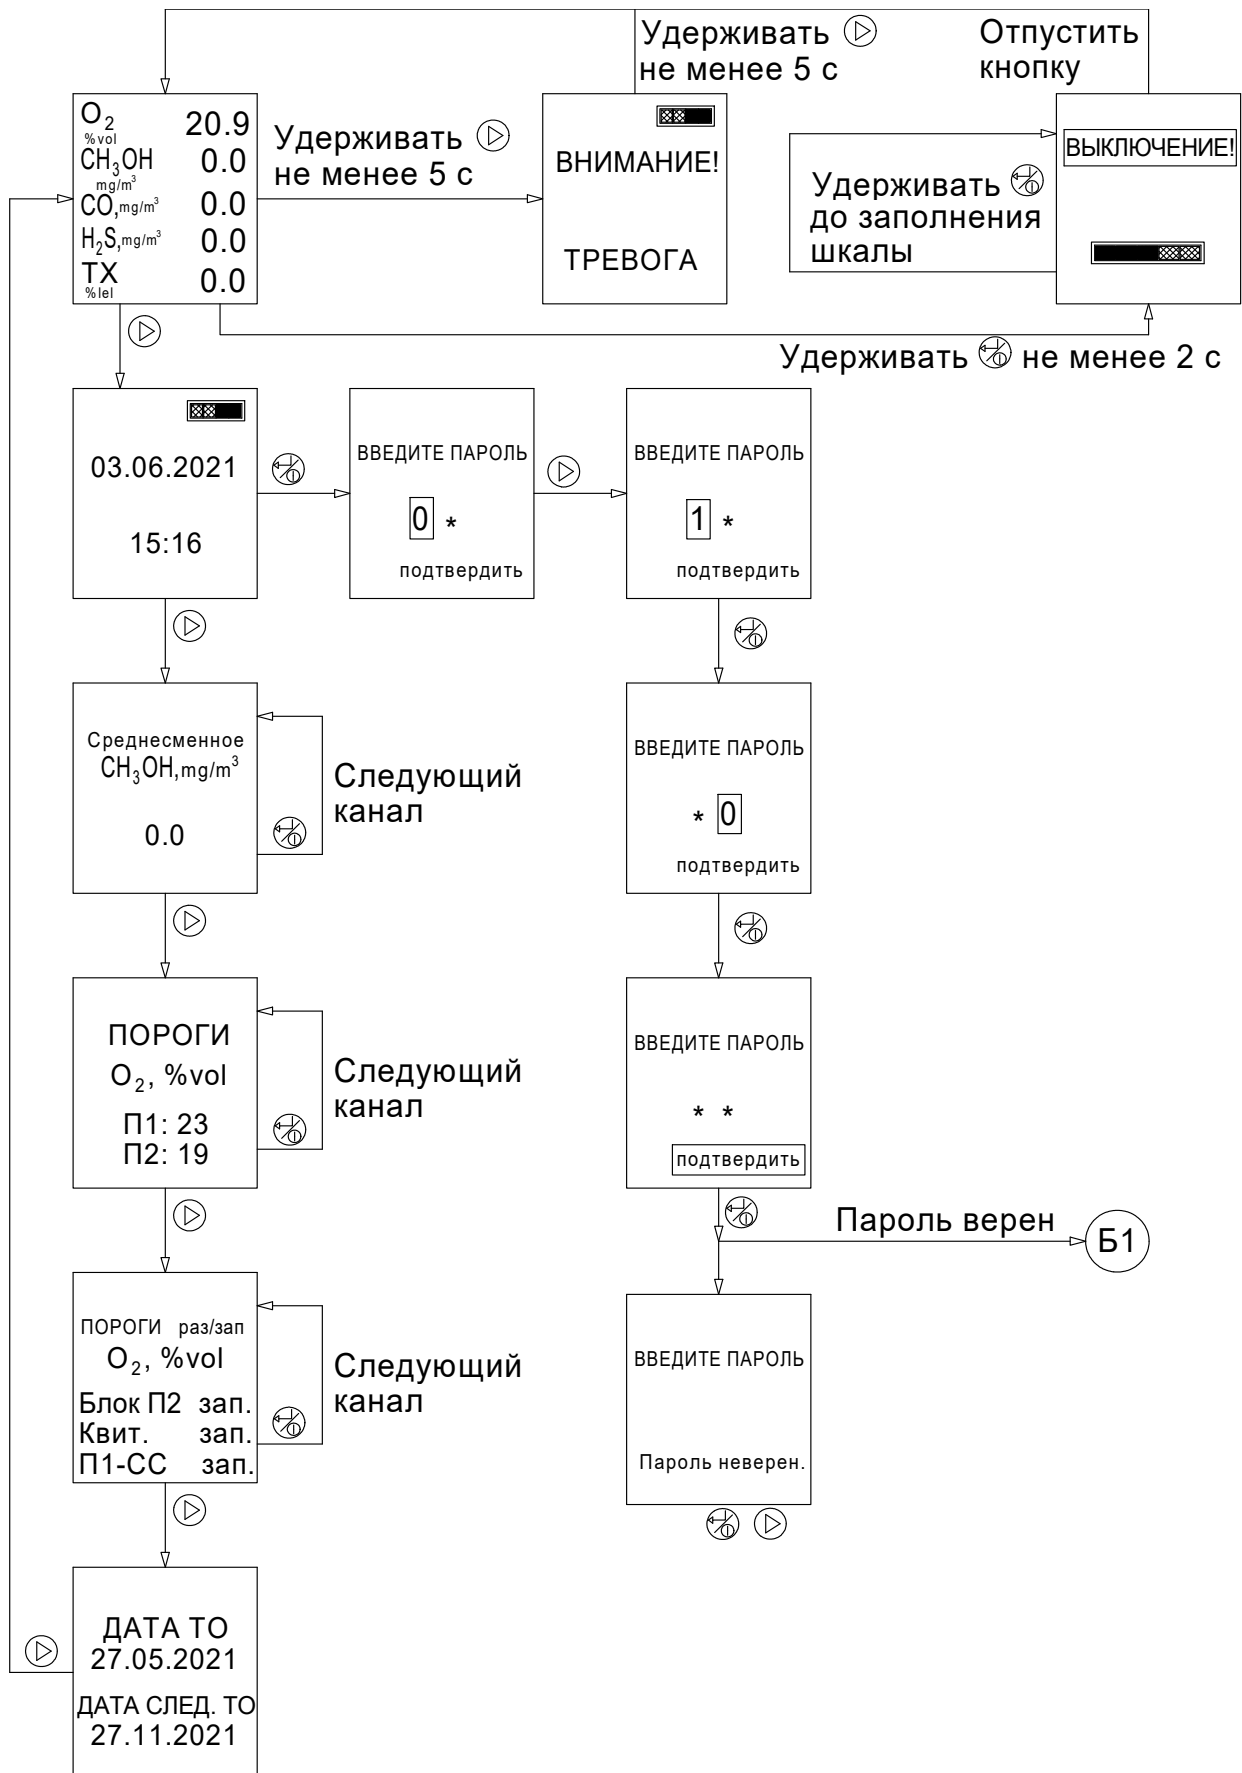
Удерживать ▷ не менее 5 с

Отпустить кнопку

$O_2$ %vol 20.9
$CH_3OH$ mg/m$^3$ 0.0
CO, mg/m$^3$ 0.0
$H_2S$, mg/m$^3$ 0.0
TX %lel 0.0

Удерживать ▷ не менее 5 с

ВНИМАНИЕ!

ТРЕВОГА

ВЫКЛЮЧЕНИЕ!

Удерживать до заполнения шкалы

Удерживать не менее 2 с

03.06.2021

15:16

ВВЕДИТЕ ПАРОЛЬ
0 *
подтвердить

ВВЕДИТЕ ПАРОЛЬ
1 *
подтвердить

Среднесменное
$CH_3OH$, mg/m$^3$
0.0

Следующий канал

ВВЕДИТЕ ПАРОЛЬ
* 0
подтвердить

ПОРОГИ
$O_2$, %vol
П1: 23
П2: 19

Следующий канал

ВВЕДИТЕ ПАРОЛЬ
* *
подтвердить

Пароль верен

Б1

ПОРОГИ раз/зап
$O_2$, %vol
Блок П2 зап.
Квит. зап.
П1-СС зап.

Следующий канал

ВВЕДИТЕ ПАРОЛЬ

Пароль неверен.

ДАТА ТО
27.05.2021
ДАТА СЛЕД. ТО
27.11.2021